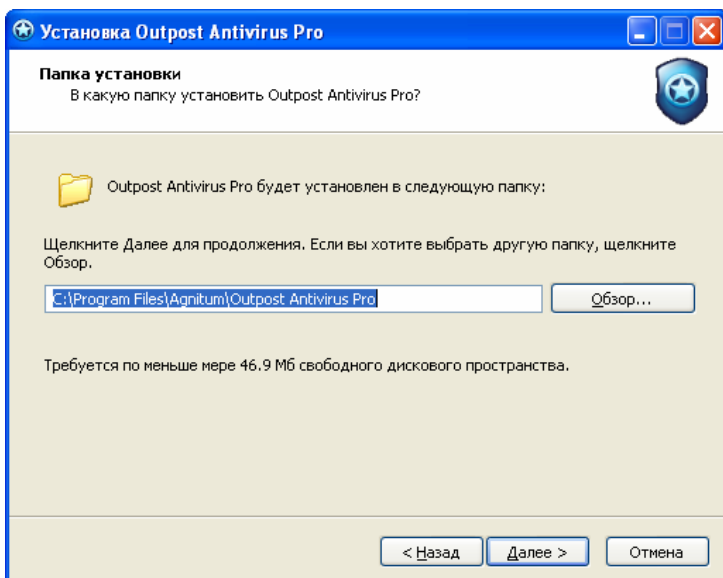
Установка Outpost Antivirus Pro

Папка установки
В какую папку установить Outpost Antivirus Pro?

Outpost Antivirus Pro будет установлен в следующую папку:

Щелкните Далее для продолжения. Если вы хотите выбрать другую папку, щелкните Обзор.

C:\Program Files\Agnitum\Outpost Antivirus Pro

Обзор...

Требуется по меньше мере 46.9 Мб свободного дискового пространства.

< Назад

Далее >

Отмена